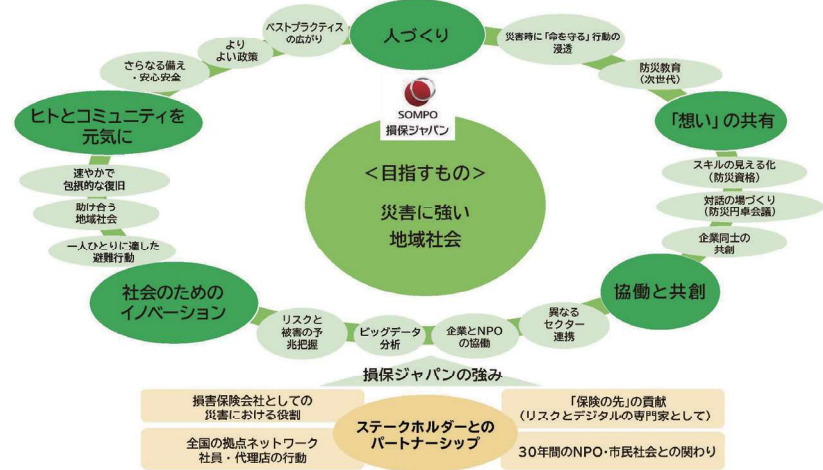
人づくり

災害時に「命を守る」行動の浸透

防災教育（次世代）

「想い」の共有

スキルの見える化（防災資格）

対話の場づくり（防災円卓会議）

企業同士の共創

協働と共創

異なるセクター連携

企業とNPOの協働

ビッグデータ分析

リスクと被害の予兆把握

社会のためのイノベーション

一人ひとりに適した避難行動

助け合う地域社会

速やかで包括的な復旧

ヒトとコミュニティを元気に

さらなる備え・安心安全

よりよい政策

ベストプラクティスの広がり

SOMPO
損保ジャパン

＜目指すもの＞
災害に強い地域社会

損保ジャパンの強み

損害保険会社としての災害における役割

全国の拠点ネットワーク社員・代理店の行動

ステークホルダーとのパートナーシップ

「保険の先」の貢献（リスクとデジタルの専門家として）

30年間のNPO・市民社会との関わり